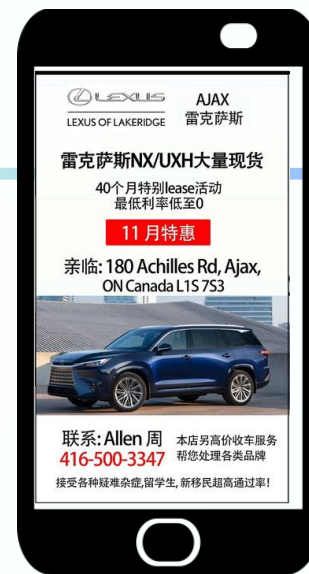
LEXUS
LEXUS OF LAKERIDGE

AJAX
雷克萨斯

雷克萨斯NX/UXH大量现货

40个月特别lease活动
最低利率低至0

11月特惠

亲临: 180 Achilles Rd, Ajax, ON Canada L1S 7S3

联系: Allen 周
416-500-3347

本店另高价收车服务
帮您处理各类品牌

接受各种疑难杂症,留学生,新移民超高通过率!